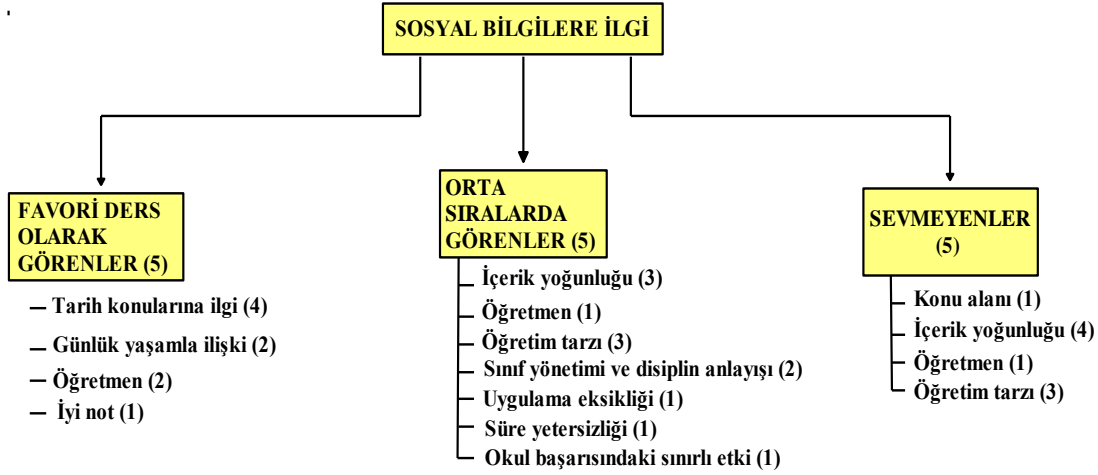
SOSYAL BİLGİLERE İLGİ

FAVORİ DERS OLARAK GÖRENLER (5)

Tarih konularına ilgi (4)
Günlük yaşamla ilişki (2)
Öğretmen (2)
İyi not (1)

ORTA SIRALARDA GÖRENLER (5)

İçerik yoğunluğu (3)
Öğretmen (1)
Öğretim tarzı (3)
Sınıf yönetimi ve disiplin anlayışı (2)
Uygulama eksikliği (1)
Süre yetersizliği (1)
Okul başarısındaki sınırlı etki (1)

SEVMEYENLER (5)

Konu alanı (1)
İçerik yoğunluğu (4)
Öğretmen (1)
Öğretim tarzı (3)